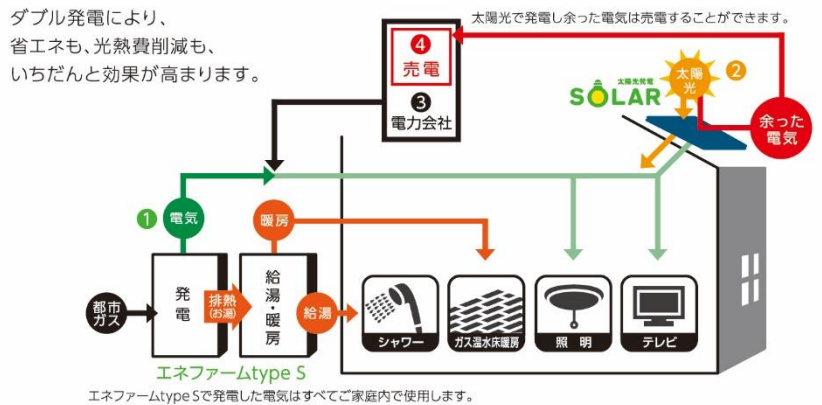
ダブル発電により、
省エネも、光熱費削減も、
いちだんと効果が高まります。

太陽光で発電し余った電気は売電することができます。

4 売電
3 電力会社

太陽光発電
SOLAR
太陽光 2
余った電気

1 電気
暖房

都市ガス
発電
排熱(お湯)
給湯・暖房
給湯

シャワー
ガス温水床暖房
照明
テレビ

エネファームtype S
エネファームtype Sで発電した電気はすべてご家庭内で使用します。